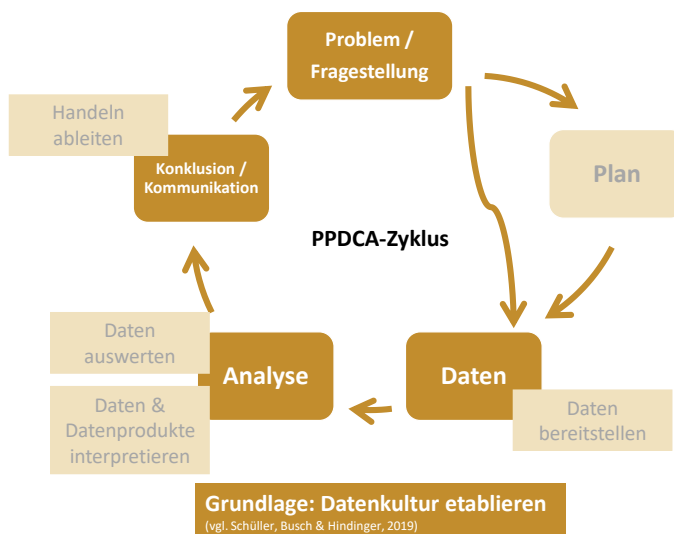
Problem / Fragestellung

Handeln ableiten

Plan

Konklusion / Kommunikation

PPDCA-Zyklus

Daten auswerten

Analyse

Daten

Daten & Datenprodukte interpretieren

Daten bereitstellen

Grundlage: Datenkultur etablieren
(vgl. Schüller, Busch & Hindinger, 2019)